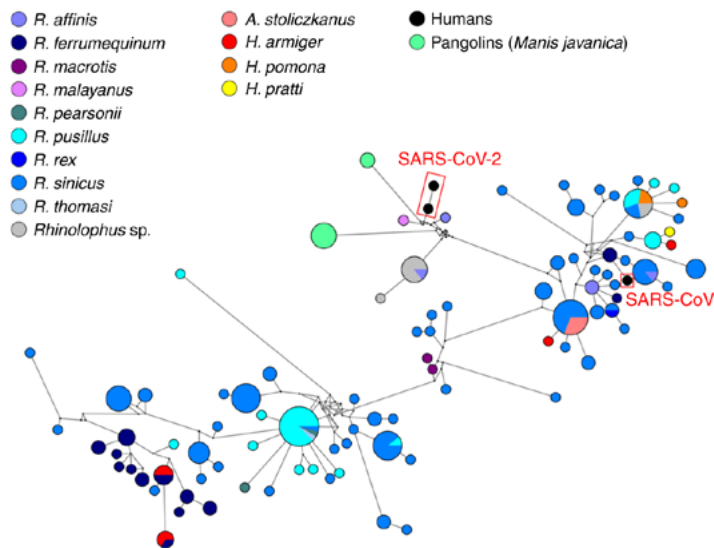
R. affinis
R. ferrumequinum
R. macrotis
R. malayanus
R. pearsonii
R. pusillus
R. rex
R. sinicus
R. thomasi
Rhinolophus sp.
A. stoliczkanus
H. armiger
H. pomona
H. pratti
Humans
Pangolins (Manis javanica)
SARS-CoV-2
SARS-CoV